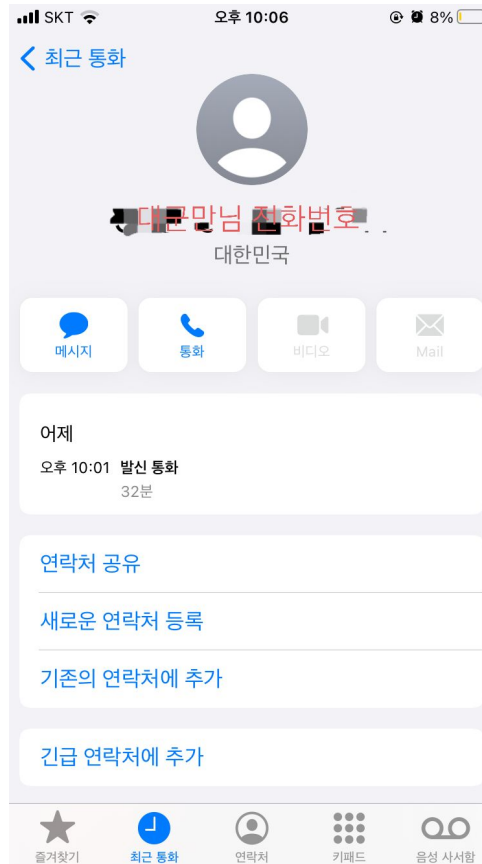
SKT
오후 10:06
8%

< 최근 통화

대군말님 전화번호
대한민국

메시지
통화
비디오
Mail

어제
오후 10:01 발신 통화
32분

연락처 공유
새로운 연락처 등록
기존의 연락처에 추가

긴급 연락처에 추가

즐겨찾기
최근 통화
연락처
키패드
음성 사서함